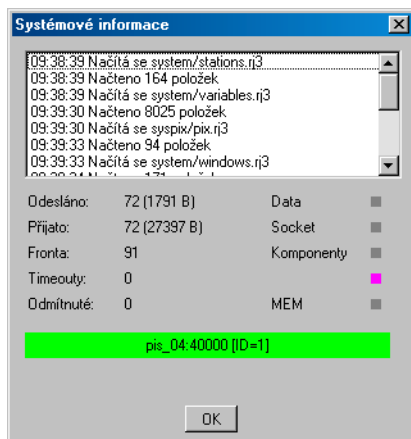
Systémové informace

09:38:39 Načítá se system/stations.rj3
09:38:39 Načteno 164 položek
09:38:39 Načítá se system/variables.rj3
09:39:30 Načteno 8025 položek
09:39:30 Načítá se syspix/pix.rj3
09:39:33 Načteno 94 položek
09:39:33 Načítá se system/windows.rj3
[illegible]

Odesláno: 72 (1791 B)
Přijato: 72 (27397 B)
Fronta: 91
Timeouty: 0
Odmítnuté: 0

Data
Socket
Komponenty
MEM

pis_04:40000 [ID=1]

OK